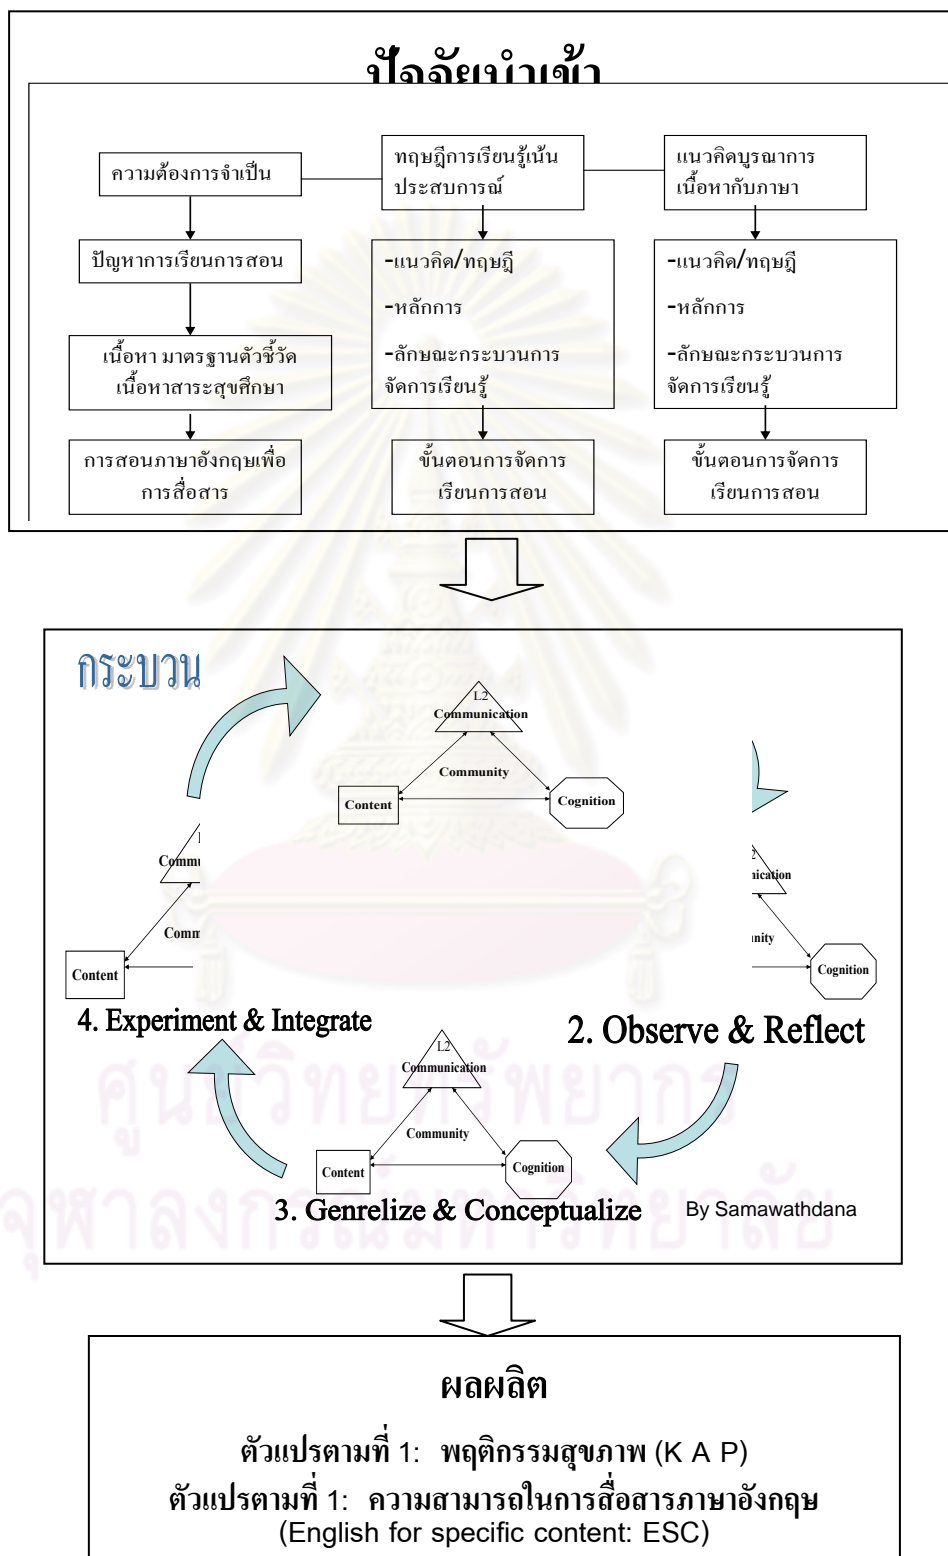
ปัจจัยนำเข้า

ความต้องการจำเป็น

ทฤษฎีการเรียนรู้เน้นประสบการณ์

แนวคิดบูรณาการเนื้อหากับภาษา

ปัญหาการเรียนการสอน

-แนวคิด/ทฤษฎี
-หลักการ
-ลักษณะกระบวนการจัดการเรียนรู้

-แนวคิด/ทฤษฎี
-หลักการ
-ลักษณะกระบวนการจัดการเรียนรู้

เนื้อหา มาตรฐานตัวชี้วัด เนื้อหาสาระสุขศึกษา

การสอนภาษาอังกฤษเพื่อการสื่อสาร

ขั้นตอนการจัดการเรียนการสอน

ขั้นตอนการจัดการเรียนการสอน

กระบวน

L2
Communication
Community
Content
Cognition

Commu
Comm
Content

ication
nity
Cognition

4. Experiment & Integrate

2. Observe & Reflect

L2
Communication
Community
Content
Cognition

3. Genrelize & Conceptualize

By Samawathdana

ผลผลิต

ตัวแปรตามที่ 1: พฤติกรรมสุขภาพ (K A P)

ตัวแปรตามที่ 1: ความสามารถในการสื่อสารภาษาอังกฤษ
(English for specific content: ESC)